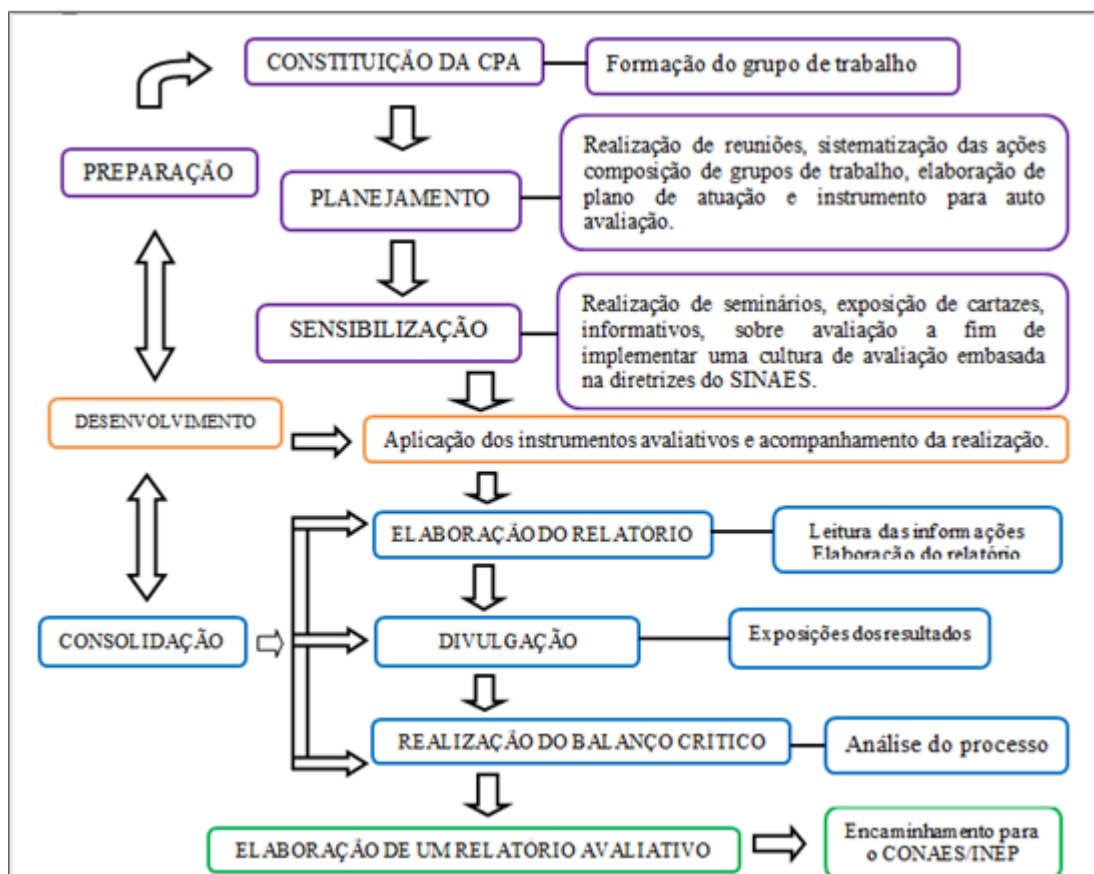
CONSTITUIÇÃO DA CPA

Formação do grupo de trabalho

PREPARAÇÃO

PLANEJAMENTO

Realização de reuniões, sistematização das ações composição de grupos de trabalho, elaboração de plano de atuação e instrumento para auto avaliação.

SENSIBILIZAÇÃO

Realização de seminários, exposição de cartazes, informativos, sobre avaliação a fim de implementar uma cultura de avaliação embasada na diretrizes do SINAES.

DESENVOLVIMENTO

Aplicação dos instrumentos avaliativos e acompanhamento da realização.

ELABORAÇÃO DO RELATÓRIO

Leitura das informações Elaboração do relatório

CONSOLIDAÇÃO

DIVULGAÇÃO

Exposições dos resultados

REALIZAÇÃO DO BALANÇO CRITICO

Análise do processo

ELABORAÇÃO DE UM RELATÓRIO AVALIATIVO

Encaminhamento para o CONAES/INEP